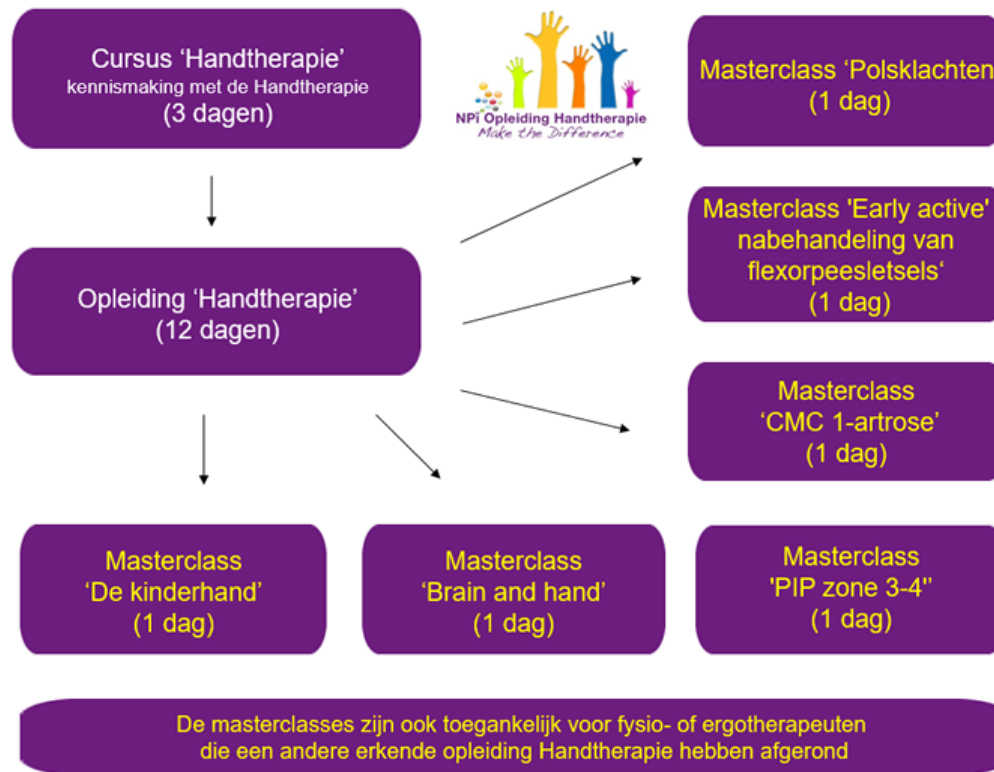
Cursus ‘Handtherapie’
kennismaking met de Handtherapie
(3 dagen)

NPi Opleiding Handtherapie
Make the Difference

Masterclass ‘Polsklachten
(1 dag)

Masterclass 'Early active'
nabehandeling van
flexorpeesletsels‘
(1 dag)

Opleiding ‘Handtherapie’
(12 dagen)

Masterclass
‘CMC 1-artrose’
(1 dag)

Masterclass
‘De kinderhand’
(1 dag)

Masterclass
‘Brain and hand’
(1 dag)

Masterclass
'PIP zone 3-4''
(1 dag)

De masterclasses zijn ook toegankelijk voor fysio- of ergotherapeuten
die een andere erkende opleiding Handtherapie hebben afgerond